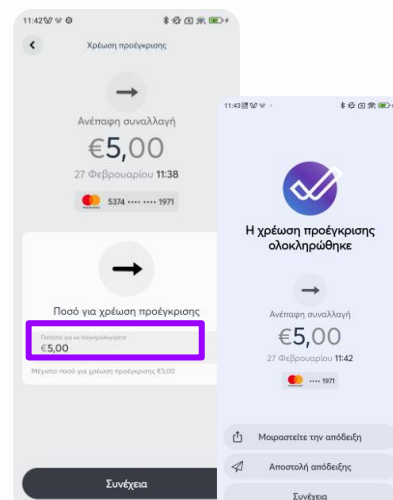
11:42

Χρέωση προέγκρισης

Ανέπαφη συναλλαγή

€5,00

27 Φεβρουαρίου 11:38

5374 •••• •••• 1971

Ποσό για χρέωση προέγκρισης

Ποσό για να πληρωθεί
€5,00

Μέγιστο ποσό για χρέωση προέγκρισης €5,00

Συνέχεια

11:43

Η χρέωση προέγκρισης ολοκληρώθηκε

Ανέπαφη συναλλαγή

€5,00

27 Φεβρουαρίου 11:42

•••• 1971

Μοιραστείτε την απόδειξη

Αποστολή απόδειξης

Συνέχεια